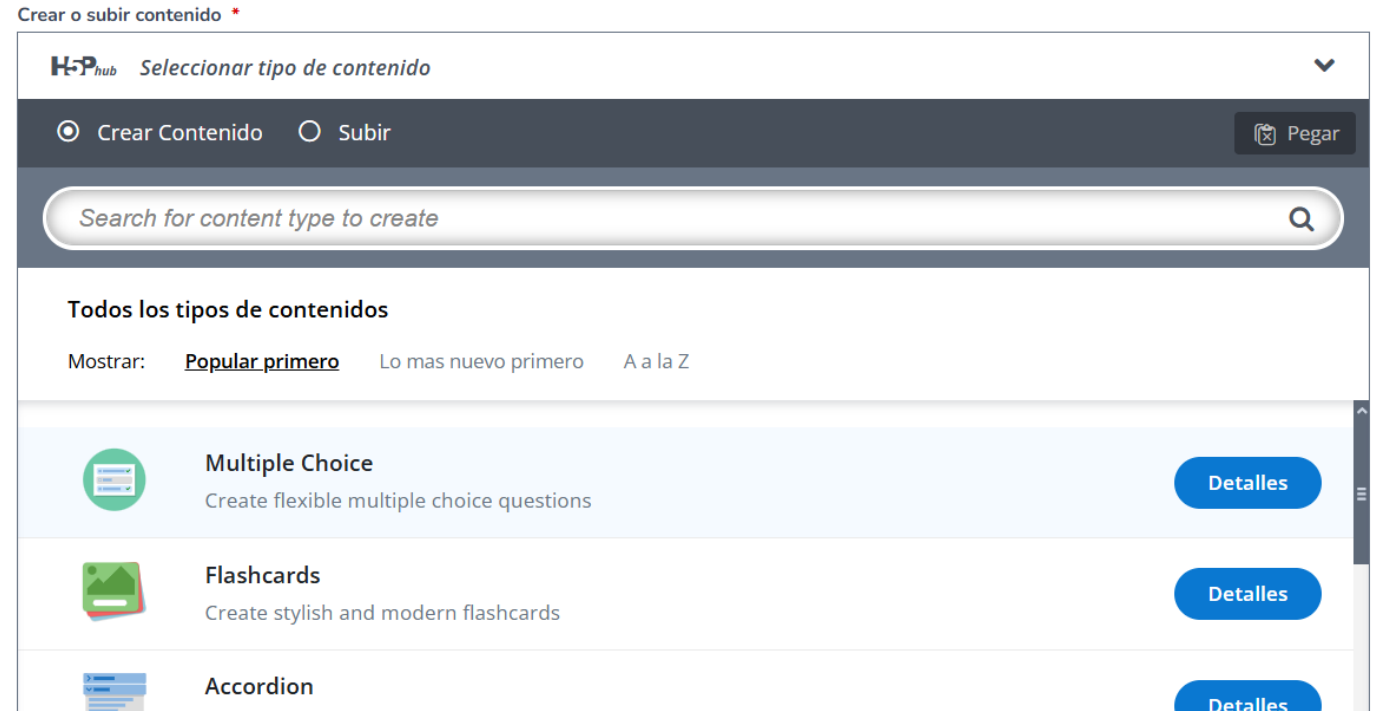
Crear o subir contenido *

H5P hub Seleccionar tipo de contenido

Crear Contenido Subir

Pegar

Search for content type to create

Todos los tipos de contenidos

Mostrar: Popular primero Lo mas nuevo primero A a la Z

Multiple Choice
Create flexible multiple choice questions
Detalles

Flashcards
Create stylish and modern flashcards
Detalles

Accordion
Detalles